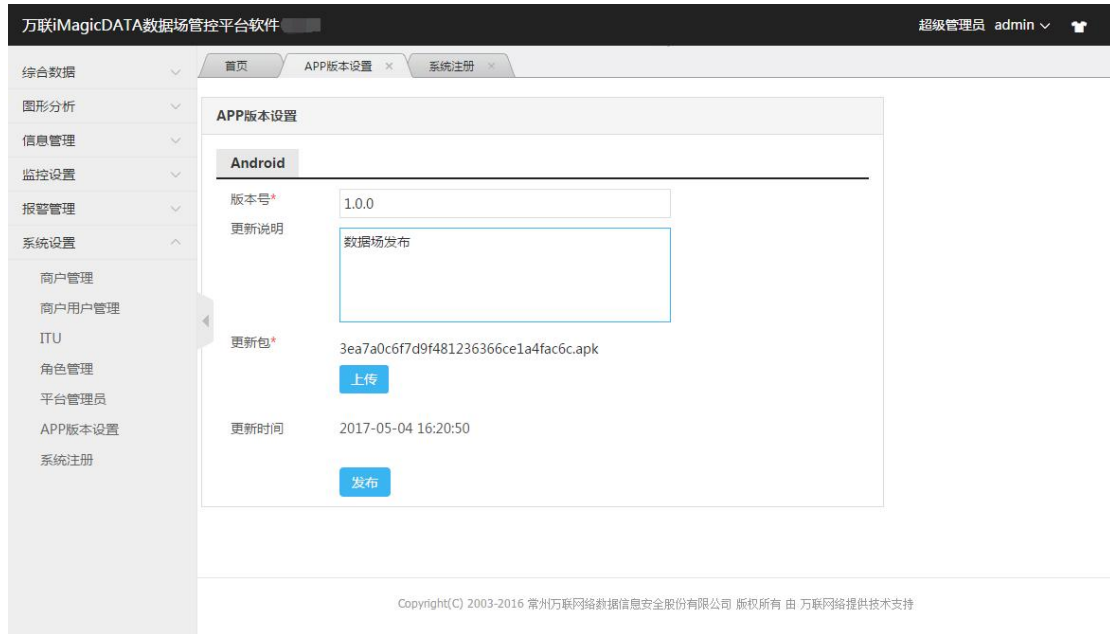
万联iMagicDATA数据场管控平台软件

超级管理员 admin

综合数据
图形分析
信息管理
监控设置
报警管理
系统设置
商户管理
商户用户管理
ITU
角色管理
平台管理员
APP版本设置
系统注册

首页
APP版本设置 ×
系统注册 ×

APP版本设置

Android

版本号*
1.0.0

更新说明
数据场发布

更新包*
3ea7a0c6f7d9f481236366ce1a4fac6c.apk
上传

更新时间
2017-05-04 16:20:50

发布

Copyright(C) 2003-2016 常州万联网络数据信息安全股份有限公司 版权所有 由 万联网络提供技术支持